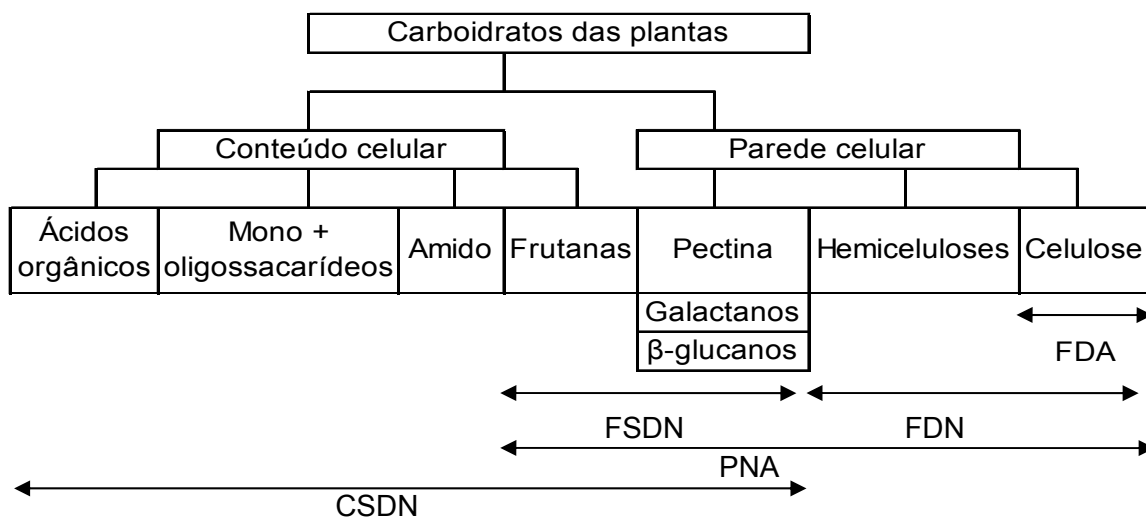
Carboidratos das plantas

Conteúdo celular

Parede celular

Ácidos orgânicos

Mono + oligossacarídeos

Amido

Frutanas

Pectina

Hemiceluloses

Celulose

Galactanos

β-glucanos

FDA

FSDN

FDN

PNA

CSDN